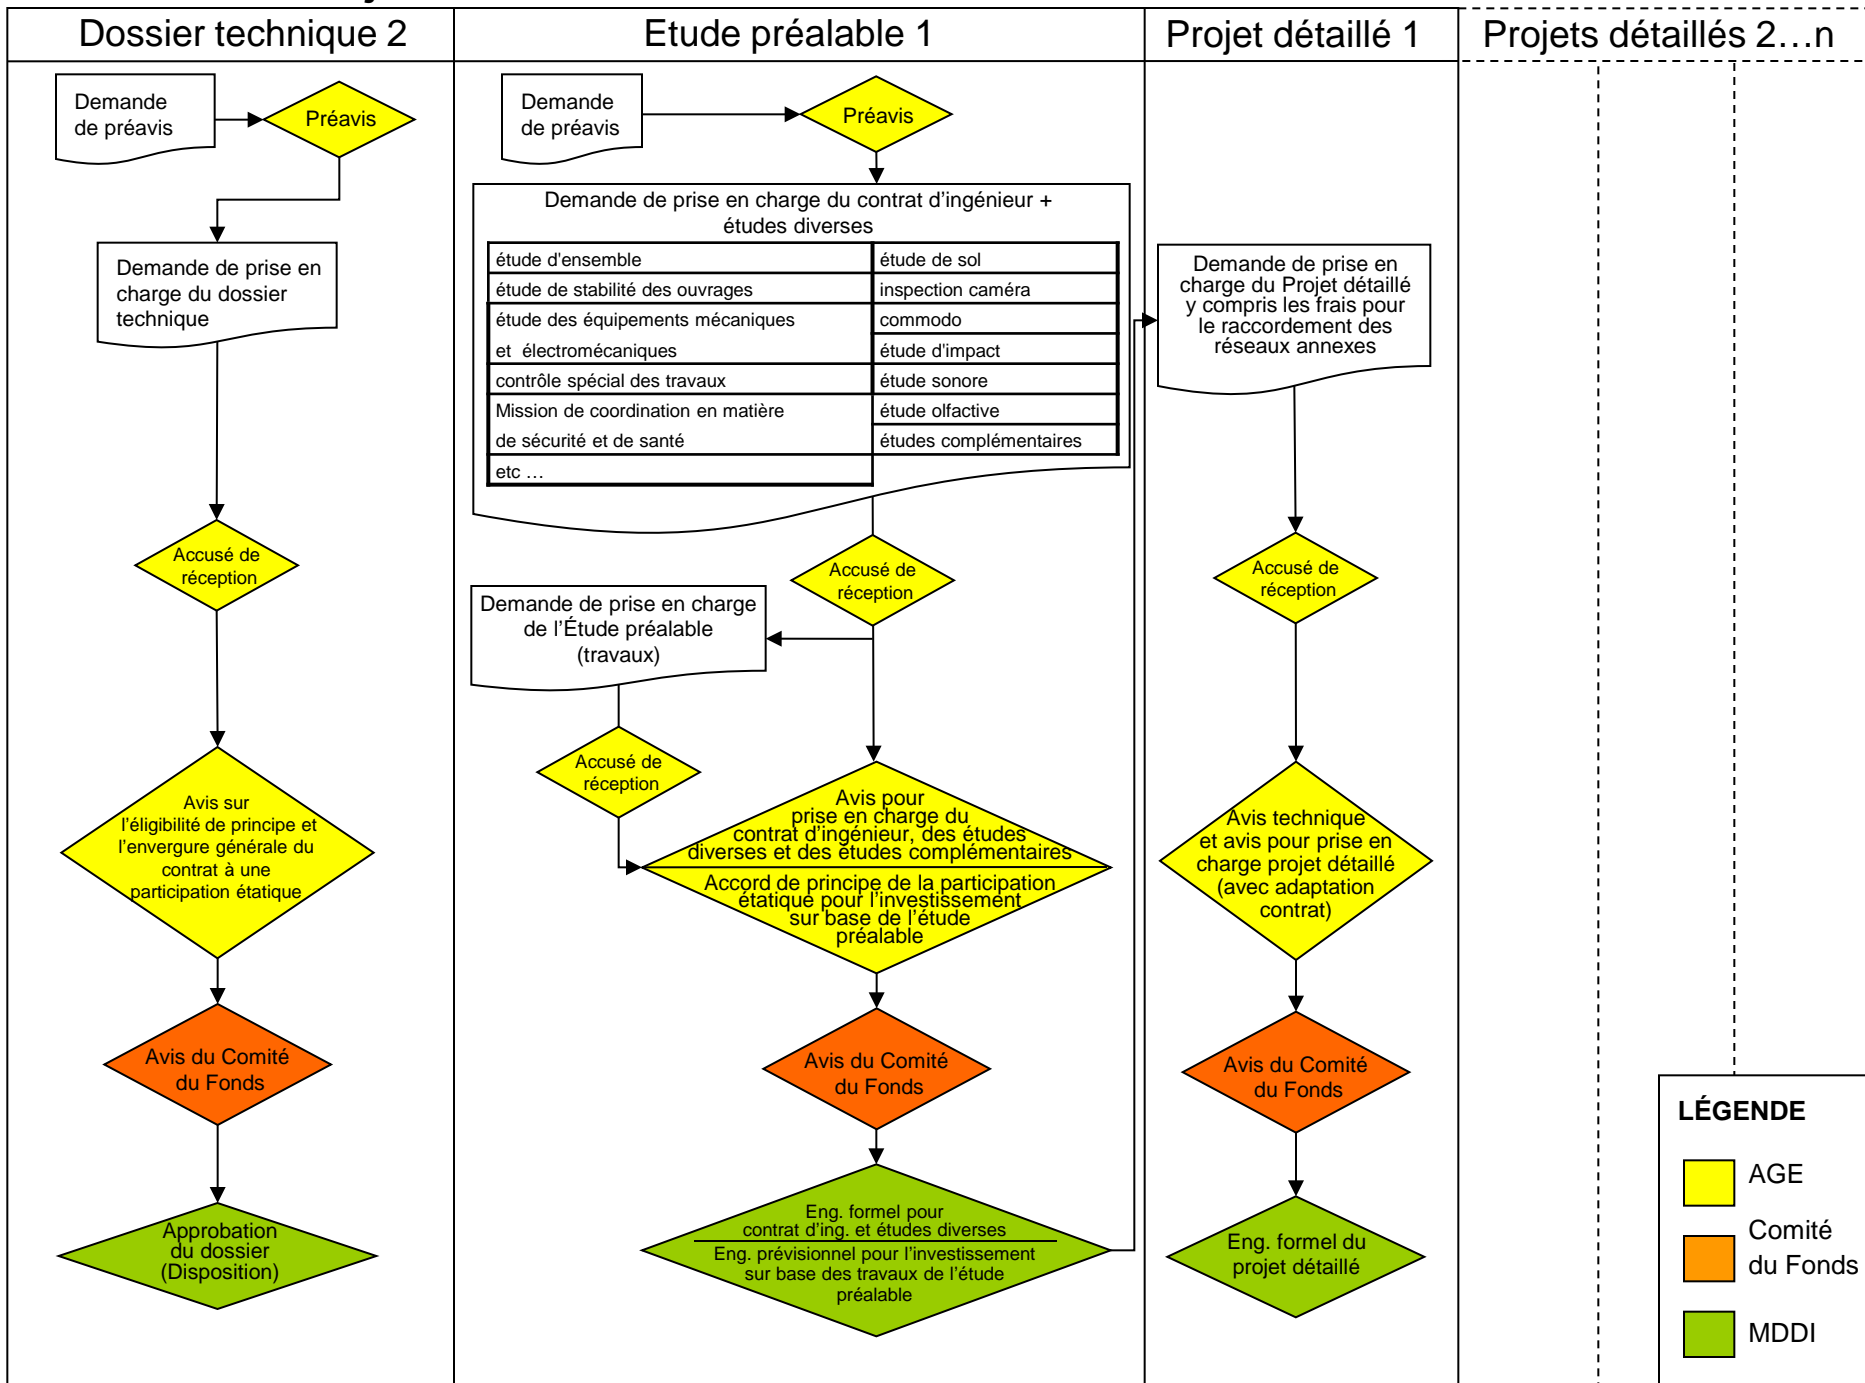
Dossier technique 2

Demande de préavis

Préavis

Demande de prise en charge du dossier technique

Accusé de réception

Avis sur l'éligibilité de principe et l'envergure générale du contrat à une participation étatique

Avis du Comité du Fonds

Approbation du dossier (Disposition)

Etude préalable 1

Demande de préavis

Préavis

Demande de prise en charge du contrat d'ingénieur + études diverses

| | |
|---|---|
| étude d'ensemble | étude de sol |
| étude de stabilité des ouvrages | inspection caméra |
| étude des équipements mécaniques et électromécaniques | commodo |
| | étude d'impact |
| contrôle spécial des travaux | étude sonore |
| Mission de coordination en matière de sécurité et de santé | étude olfactive |
| | études complémentaires |
| etc … | |

Accusé de réception

Demande de prise en charge de l'Étude préalable (travaux)

Accusé de réception

Avis pour prise en charge du contrat d'ingénieur, des études diverses et des études complémentaires

Accord de principe de la participation étatique pour l'investissement sur base de l'étude préalable

Avis du Comité du Fonds

Eng. formel pour contrat d'ing. et études diverses

Eng. prévisionnel pour l'investissement sur base des travaux de l'étude préalable

Projet détaillé 1

Demande de prise en charge du Projet détaillé y compris les frais pour le raccordement des réseaux annexes

Accusé de réception

Avis technique et avis pour prise en charge projet détaillé (avec adaptation contrat)

Avis du Comité du Fonds

Eng. formel du projet détaillé

Projets détaillés 2…n

LÉGENDE

AGE

Comité du Fonds

MDDI